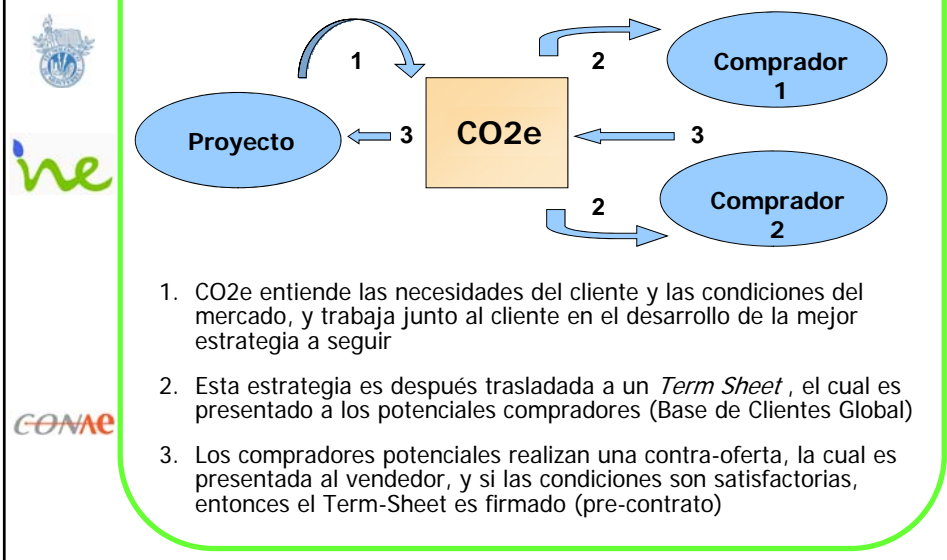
ine

CONAE

1

2

Comprador 1

Proyecto

3

CO2e

3

2

Comprador 2

1. CO2e entiende las necesidades del cliente y las condiciones del mercado, y trabaja junto al cliente en el desarrollo de la mejor estrategia a seguir

2. Esta estrategia es después trasladada a un *Term Sheet* , el cual es presentado a los potenciales compradores (Base de Clientes Global)

3. Los compradores potenciales realizan una contra-oferta, la cual es presentada al vendedor, y si las condiciones son satisfactorias, entonces el Term-Sheet es firmado (pre-contrato)